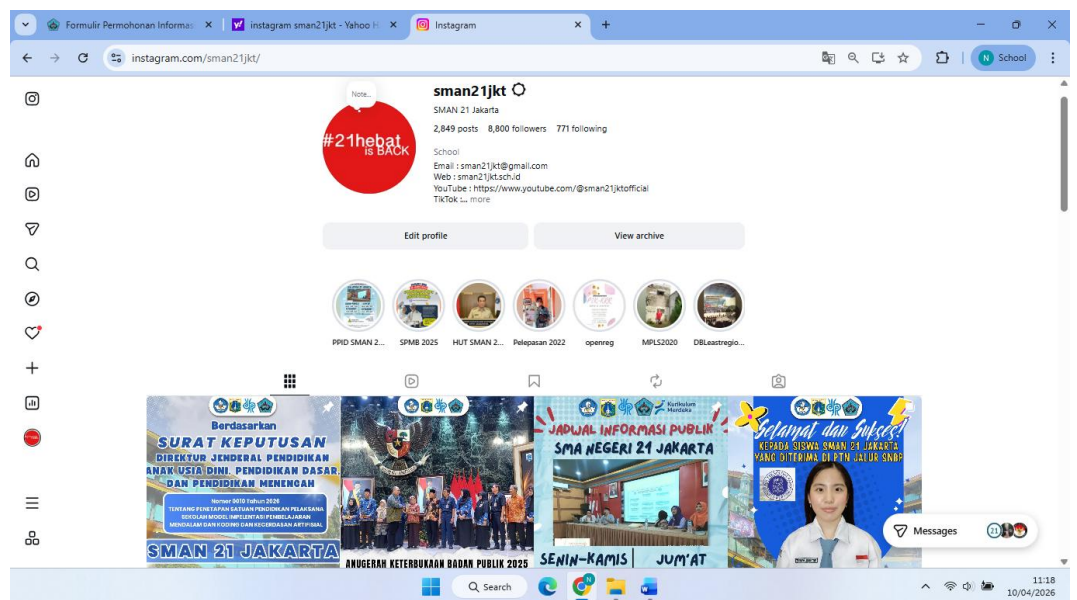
Formulir Permohonan Informas
instagram sman21jkt - Yahoo
Instagram
instagram.com/sman21jkt/
School

Note...
#21hebat IS BACK

sman21jkt
SMAN 21 Jakarta
2,849 posts 8,800 followers 771 following
School
Email : sman21jkt@gmail.com
Web : sman21jkt.sch.id
YouTube : https://www.youtube.com/@sman21jktofficial
TikTok :... more

Edit profile
View archive

PPID SMAN 2...
SPMB 2025
HUT SMAN 2...
Pelepasan 2022
openreg
MPLS2020
DBLeastregio...

Berdasarkan
SURAT KEPUTUSAN
DIREKTUR JENDERAL PENDIDIKAN ANAK USIA DINI, PENDIDIKAN DASAR, DAN PENDIDIKAN MENENGAH
Nomor 5010 Tahun 2026
TENTANG PENETAPAN SATUAN PENDIDIKAN PELAKSANA SEKOLAH MODEL IMPLEMENTASI PEMBELAJARAN MENDALAM DAN KODING DAN KECERDASAN ARTIFISIAL
SMAN 21 JAKARTA

ANUGERAH KETERBUKAAN BADAN PUBLIK 2025

Kurikulum Merdeka
JADWAL INFORMASI PUBLIK
SMA NEGERI 21 JAKARTA
SENIN-KAMIS | JUM'AT

Selamat dan Sukses!
KEPADA SISWA SMAN 21 JAKARTA YANG DITERIMA DI PTN JALUR SNBP

Messages 21

Search
11:18
10/04/2026